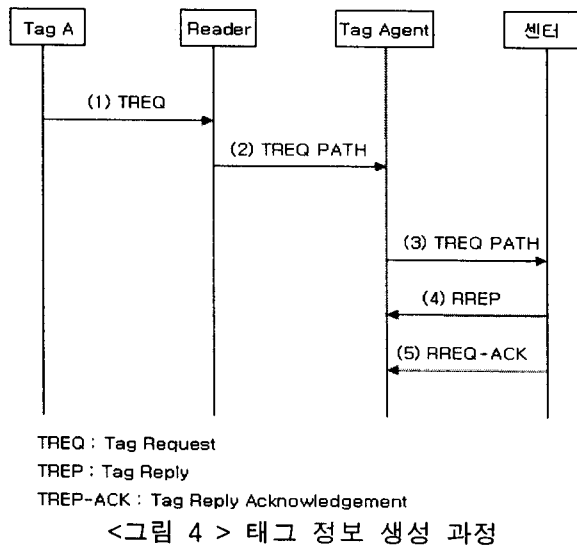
Tag A

Reader

Tag Agent

센터

(1) TREQ

(2) TREQ PATH

(3) TREQ PATH

(4) RREP

(5) RREQ-ACK

TREQ : Tag Request

TREP : Tag Reply

TREP-ACK : Tag Reply Acknowledgement

<그림 4 > 태그 정보 생성 과정